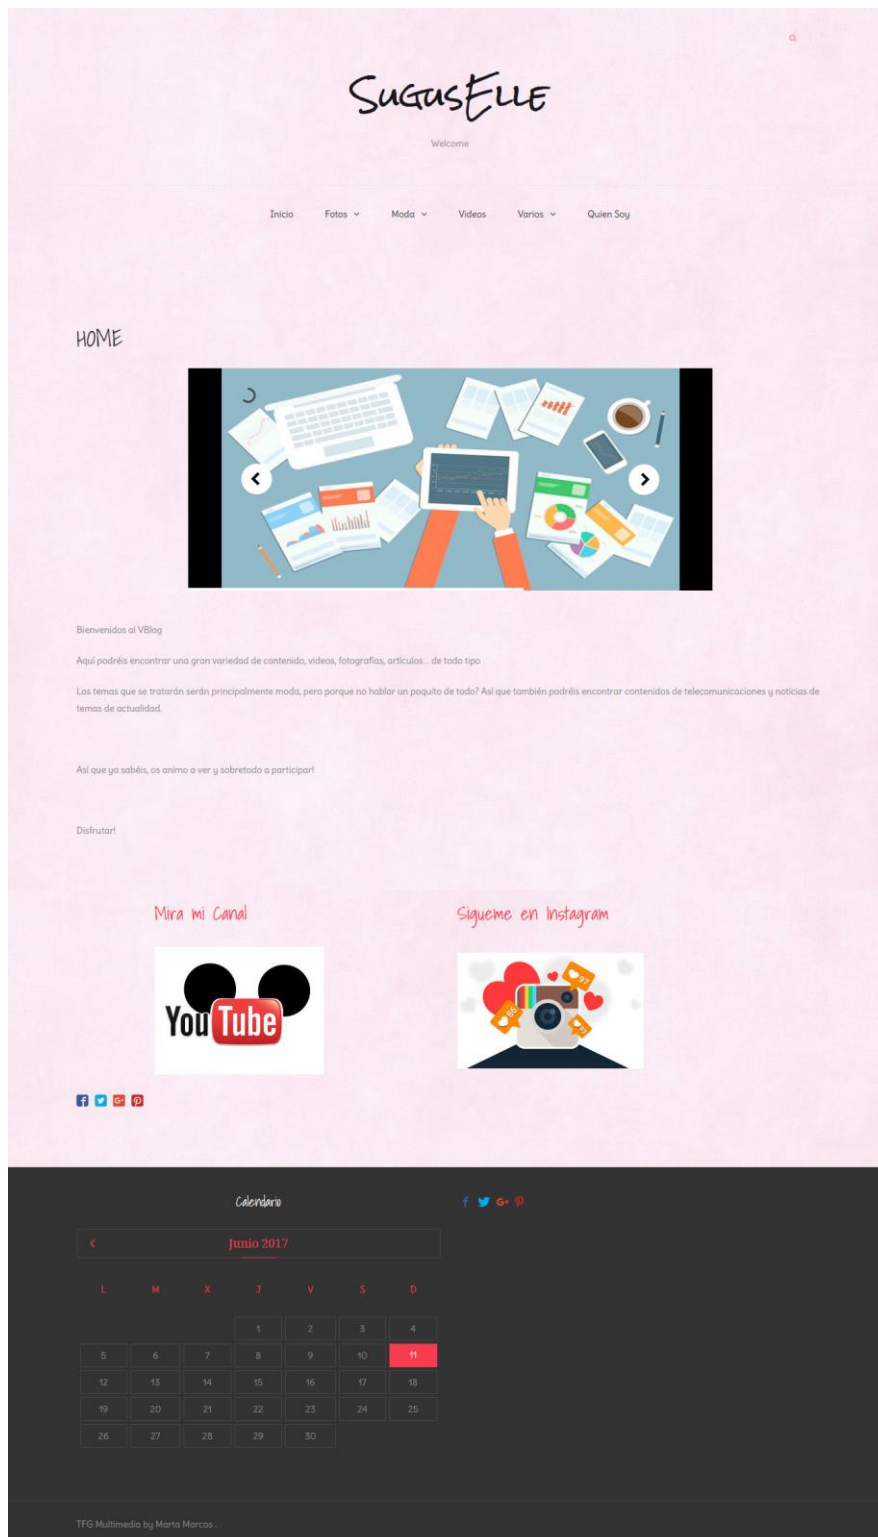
SugusElle

Welcome

Inicio Fotos Moda Videos Varios Quien Soy

HOME

Bienvenidos al VBlog

Aquí podréis encontrar una gran variedad de contenido, videos, fotografías, artículos... de todo tipo

Los temas que se tratarán serán principalmente moda, pero porque no hablar un poquito de todo? Así que también podréis encontrar contenidos de telecomunicaciones y noticias de temas de actualidad.

Así que ya sabéis, os animo a ver y sobretodo a participar!

Disfrutar!

Mira mi Canal

YouTube

Sigueme en Instagram

Calendario

Junio 2017

| L | M | X | J | V | S | D |
|---|---|---|---|---|---|---|
| | | | 1 | 2 | 3 | 4 |
| 5 | 6 | 7 | 8 | 9 | 10 | 11 |
| 12 | 13 | 14 | 15 | 16 | 17 | 18 |
| 19 | 20 | 21 | 22 | 23 | 24 | 25 |
| 26 | 27 | 28 | 29 | 30 | | |

TFG Multimedia by Marta Marcos .